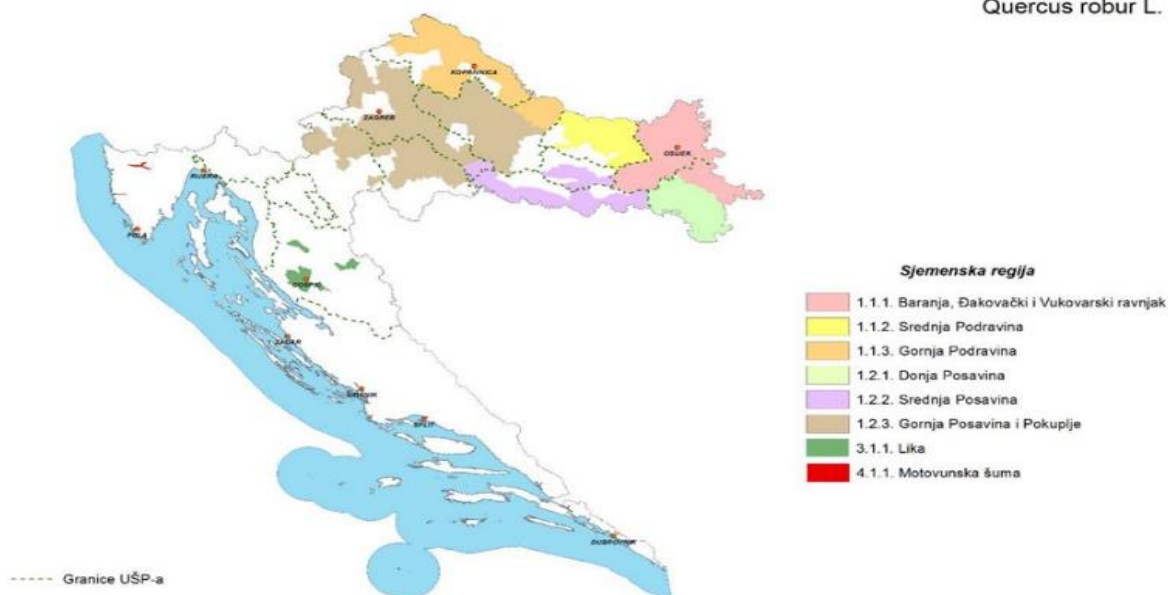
Quercus robur L.

KOPRIVNICA
ZAGREB
OSIJEK
RIJEKA
PULA
GOSPIĆ
ZADAR
ŠIBENIK
SPLIT
DUBROVNIK

Sjemenska regija

1.1.1. Baranja, Đakovački i Vukovarski ravnjak
1.1.2. Srednja Podravina
1.1.3. Gornja Podravina
1.2.1. Donja Posavina
1.2.2. Srednja Posavina
1.2.3. Gornja Posavina i Pokuplje
3.1.1. Lika
4.1.1. Motovunska šuma

Granice UŠP-a